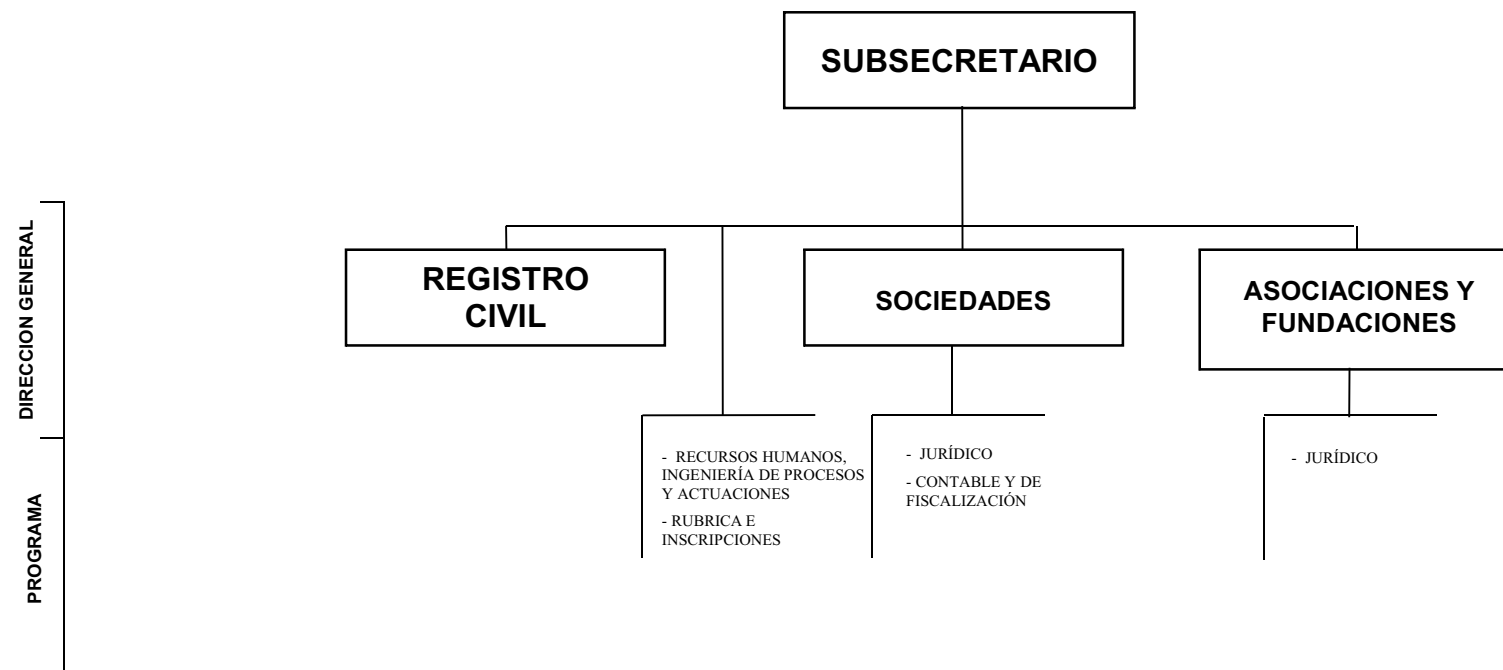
DIRECCION GENERAL

PROGRAMA

SUBSECRETARIO

REGISTRO CIVIL

SOCIEDADES

ASOCIACIONES Y FUNDACIONES

- RECURSOS HUMANOS, INGENIERÍA DE PROCESOS Y ACTUACIONES

- RUBRICA E INSCRIPCIONES

- JURÍDICO

- CONTABLE Y DE FISCALIZACIÓN

- JURÍDICO